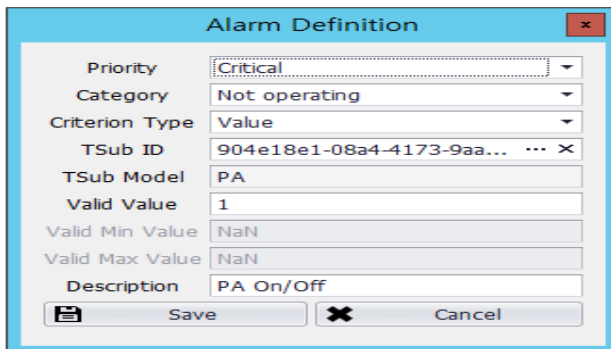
Alarm Definition

x

Priority Critical

Category Not operating

Criterion Type Value

TSub ID 904e18e1-08a4-4173-9aa... ··· ✕

TSub Model PA

Valid Value 1

Valid Min Value NaN

Valid Max Value NaN

Description PA On/Off

Save

Cancel